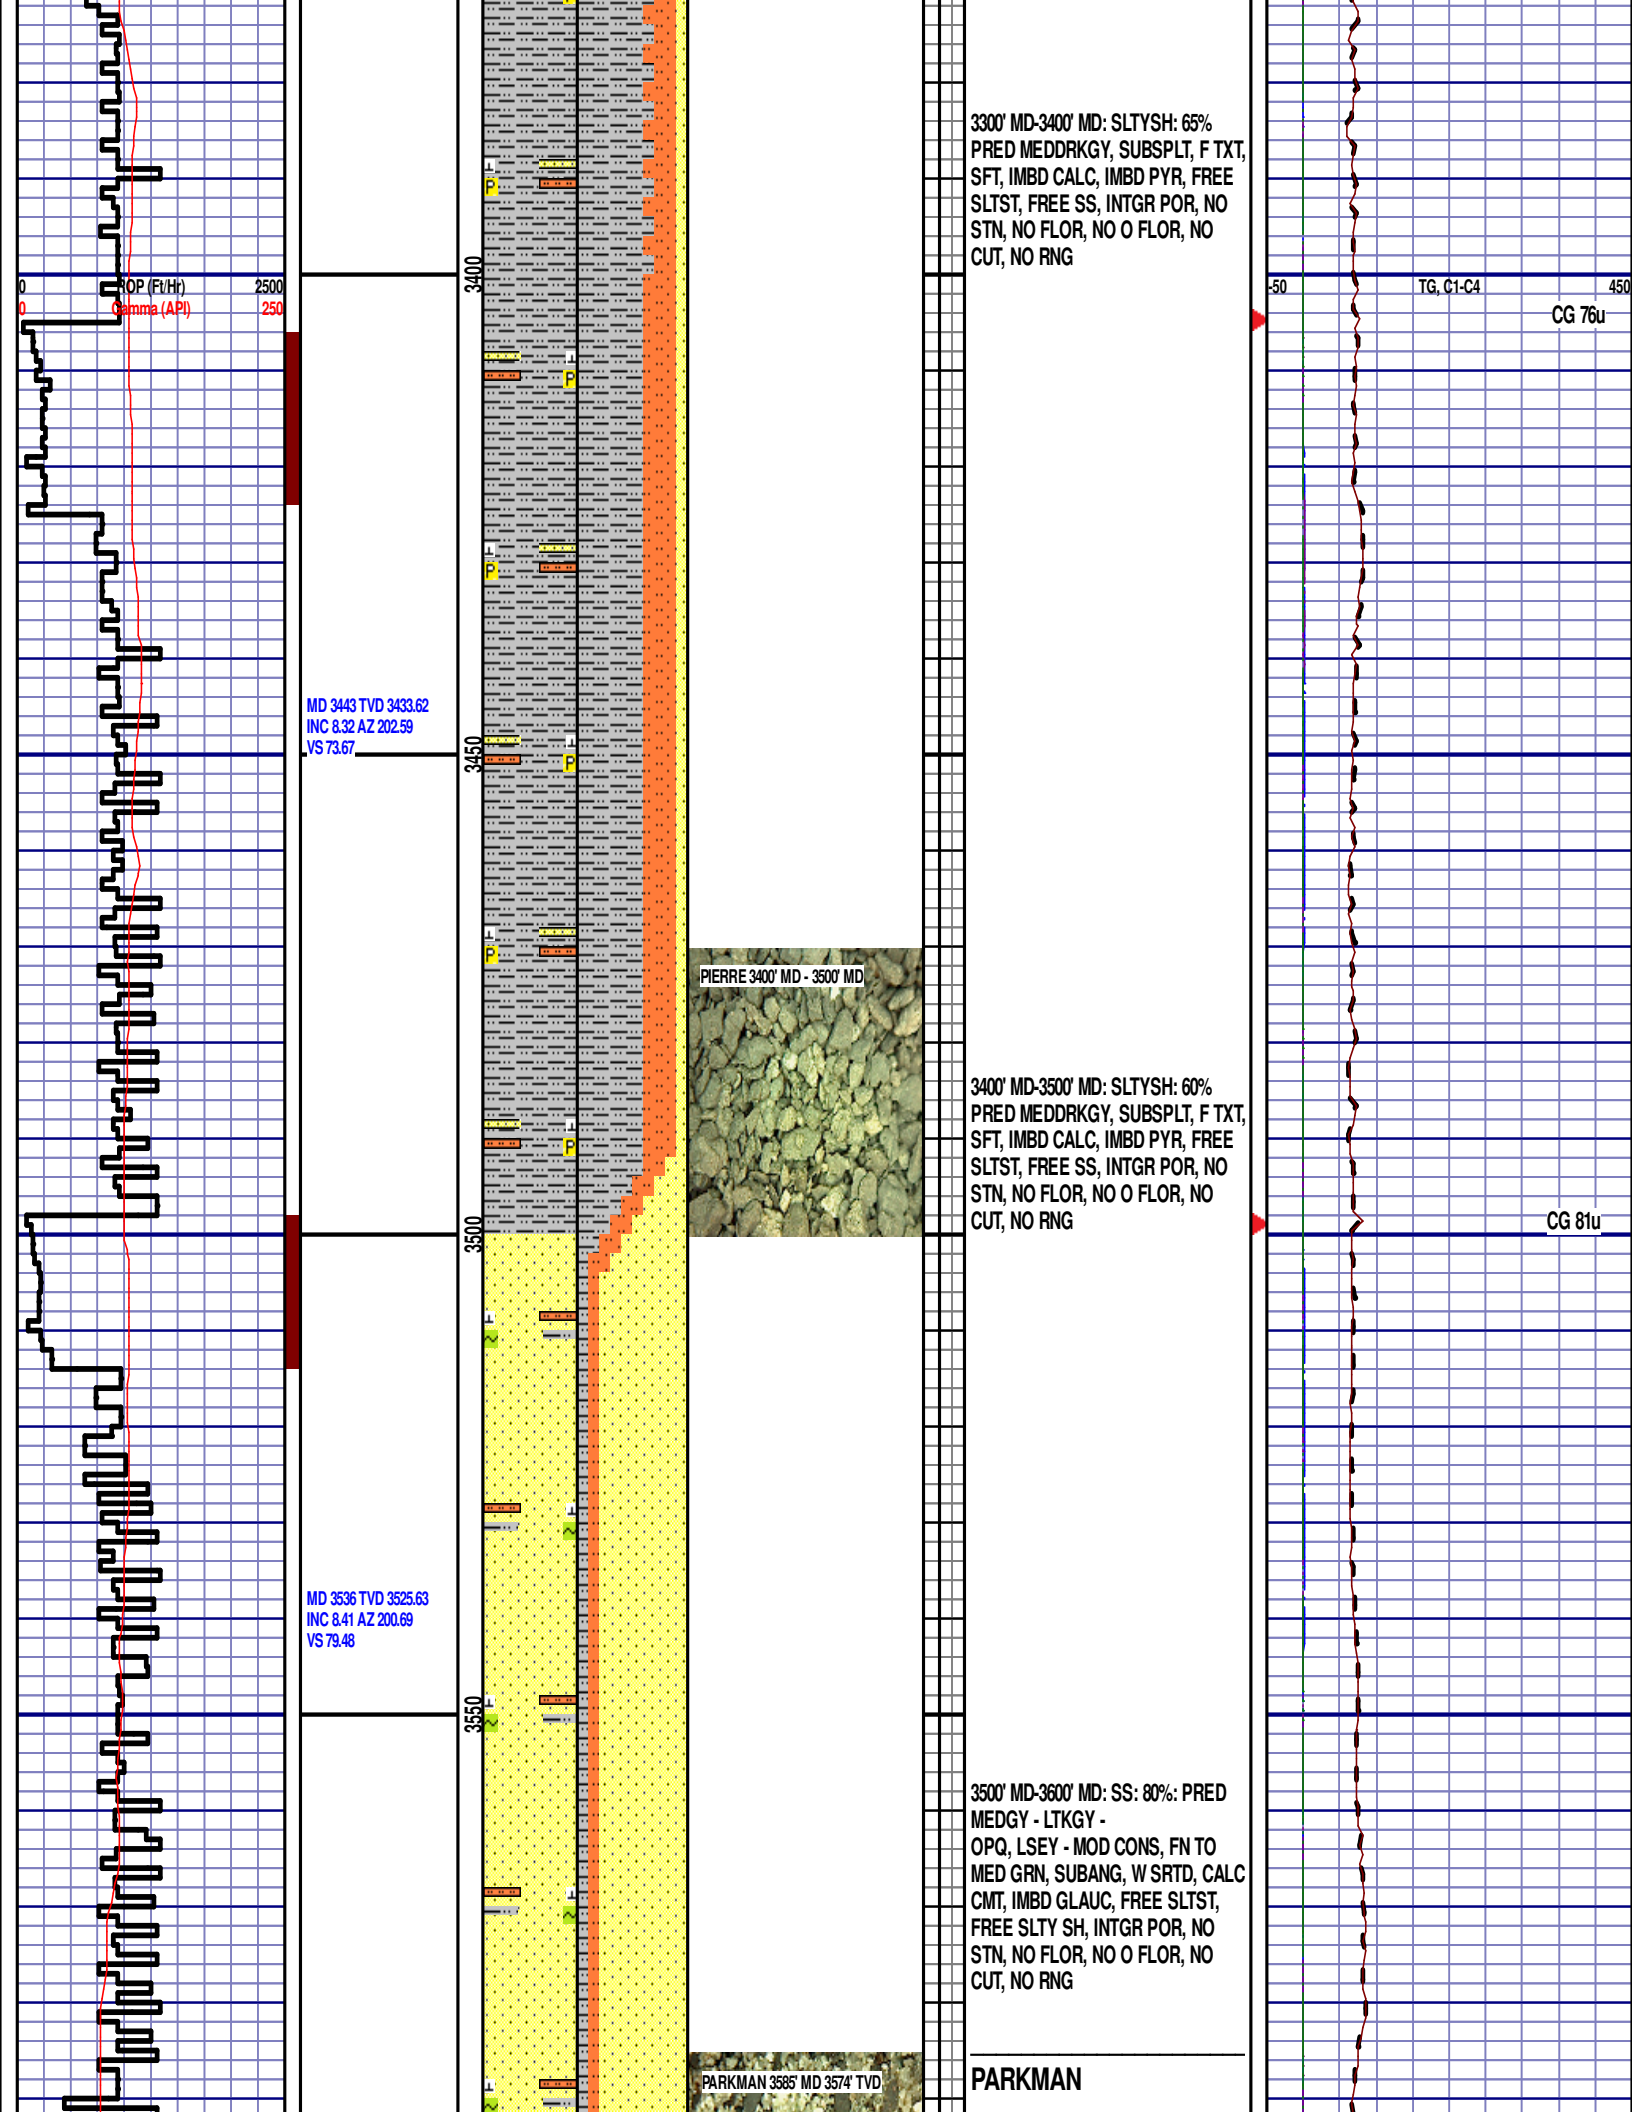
3300' MD-3400' MD: SLTYSH: 65% PRED MEDDRKGY, SUBSPLT, F TXT, SFT, IMBD CALC, IMBD PYR, FREE SLTST, FREE SS, INTGR POR, NO STN, NO FLOR, NO O FLOR, NO CUT, NO RNG

0 ROP (Ft/Hr) 2500
0 Gamma (API) 250

3400

-50 TG, C1-C4 450
CG 76u

MD 3443 TVD 3433.62
INC 8.32 AZ 202.59
VS 73.67

3450

PIERRE 3400' MD - 3500' MD

3400' MD-3500' MD: SLTYSH: 60% PRED MEDDRKGY, SUBSPLT, F TXT, SFT, IMBD CALC, IMBD PYR, FREE SLTST, FREE SS, INTGR POR, NO STN, NO FLOR, NO O FLOR, NO CUT, NO RNG

CG 81u

3500

MD 3536 TVD 3525.63
INC 8.41 AZ 200.69
VS 79.48

3550

3500' MD-3600' MD: SS: 80%: PRED MEDGY - LTKGY - OPQ, LSEY - MOD CONS, FN TO MED GRN, SUBANG, W SRTD, CALC CMT, IMBD GLAUC, FREE SLTST, FREE SLTY SH, INTGR POR, NO STN, NO FLOR, NO O FLOR, NO CUT, NO RNG

PARKMAN 3585' MD 3574' TVD

PARKMAN